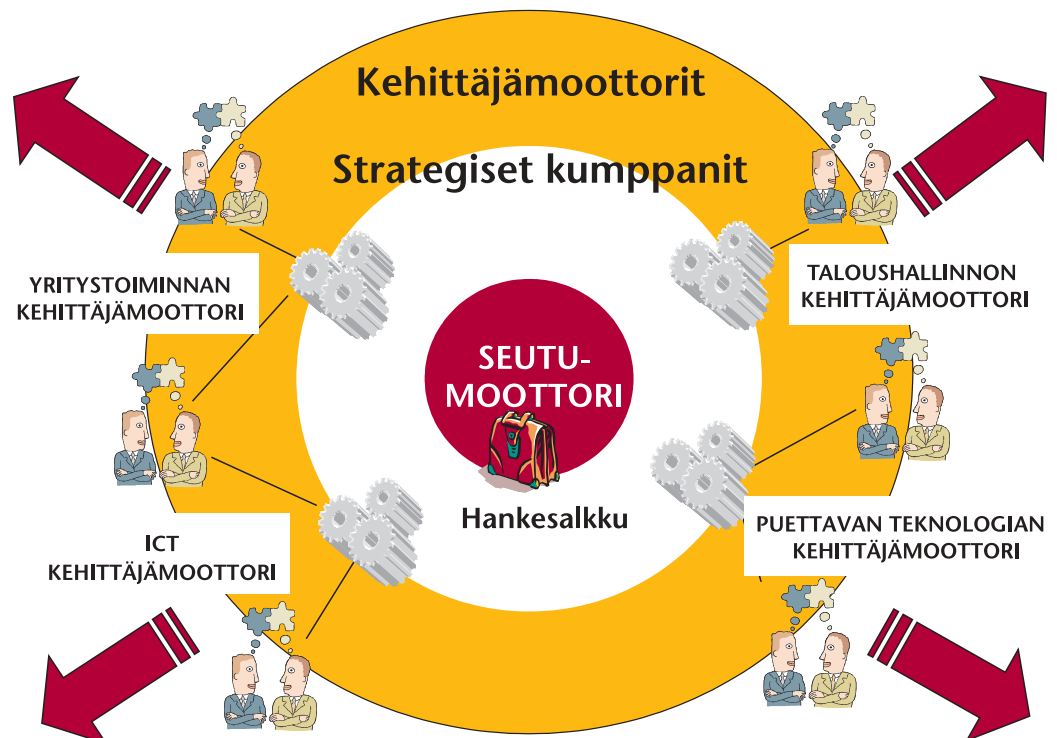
Kehittäjämoottorit

Strategiset kumppanit

YRITYSTOIMINNAN KEHITTÄJÄMOOTTORI

TALOUSHALLINNON KEHITTÄJÄMOOTTORI

SEUTU-MOOTTORI

Hankesalkku

ICT KEHITTÄJÄMOOTTORI

PUETTAVAN TEKNOLOGIAN KEHITTÄJÄMOOTTORI